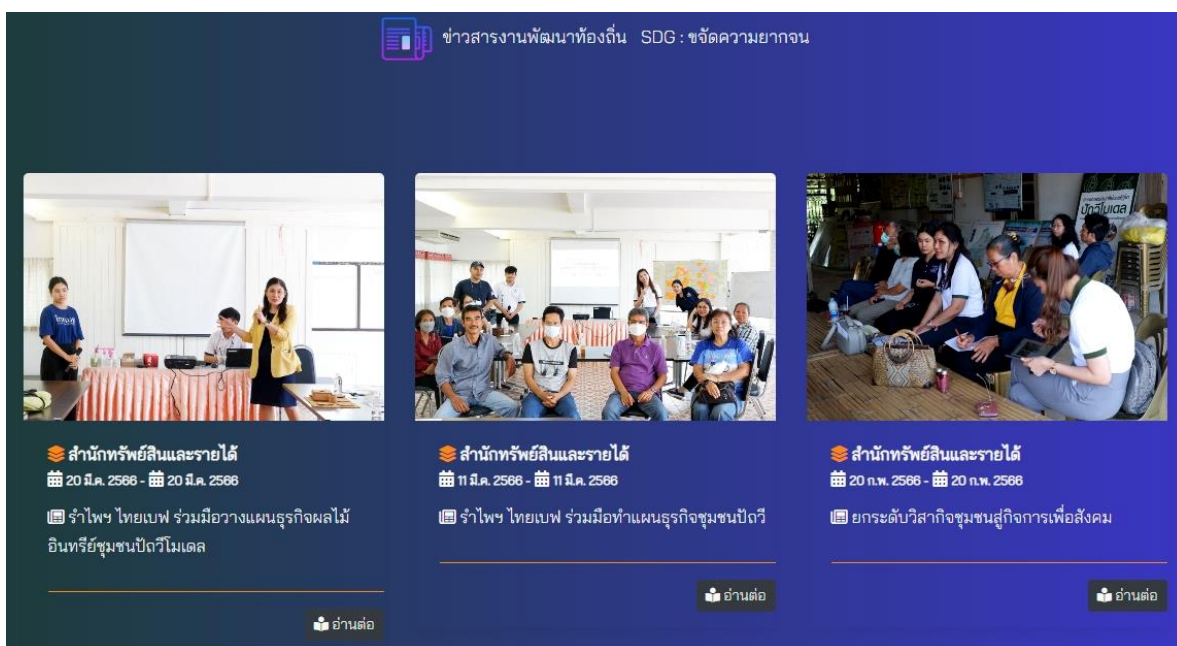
ข่าวสารงานพัฒนาท้องถิ่น SDG : ขจัดความยากจน

สำนักทรัพย์สินและรายได้
20 มี.ค. 2566 - 20 มี.ค. 2566
รำไพฯ ไทยเบฟ ร่วมมือวางแผนธุรกิจผลไม้อินทรีย์ชุมชนปัถวีโมเดล
อ่านต่อ

สำนักทรัพย์สินและรายได้
11 มี.ค. 2566 - 11 มี.ค. 2566
รำไพฯ ไทยเบฟ ร่วมมือทำแผนธุรกิจชุมชนปัถวี
อ่านต่อ

สำนักทรัพย์สินและรายได้
20 ก.พ. 2566 - 20 ก.พ. 2566
ยกระดับวิสาหกิจชุมชนสู่กิจการเพื่อสังคม
อ่านต่อ